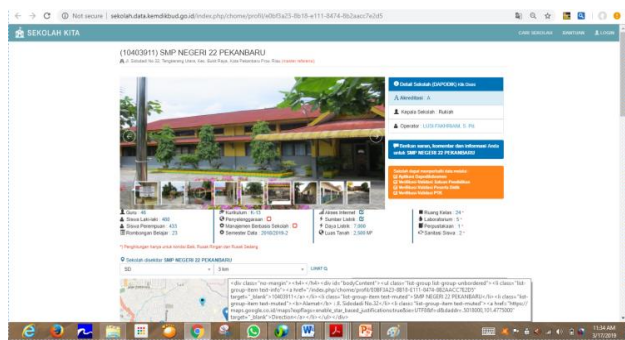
Not secure | sekolah.data.kemdikbud.go.id/index.php/chome/profil/e0b5a23-8b18-e111-8474-8b2aacc7e2d5

SEKOLAH KITA

CARI SEKOLAH BANTUAN LOGIN

(10403911) SMP NEGERI 22 PEKANBARU

Jl. Sekolah No 22, Tengkerang Utara, Kec. Bukit Raya, Kota Pekanbaru Prov. Riau

Detail Sekolah (DAPODIK)

Akreditasi : A

Kepala Sekolah : Rusliah

Operator : LUSI FAKHRANI, S. Pd

Berikan saran, komentar dan informasi Anda untuk SMP NEGERI 22 PEKANBARU

Sekolah dapat memperoleh data masuk:
Verifikasi Kependidikan
Verifikasi Validasi Satuan Pendidikan
Verifikasi Validasi Peserta Didik
Verifikasi Validasi PTK

Guru : 46
Siswa Laki-laki : 456
Siswa Perempuan : 433
Rombongan Belajar : 23

Kurikulum : K-13
Penyelenggaraan : Pagi
Manajemen Berbasis Sekolah :
Semester Data : 2018/2019-2

Akses Internet :
Sumber Listrik :
Daya Listrik : 7,000
Luas Tanah : 2,500 M

Ruang Kelas : 24
Laboratorium : 1
Perpustakaan : 1
Sanitasi Siswa : 2

* Penghitungan hanya untuk kondisi Baik, Rusak Ringan dan Rusak Sedang

Sekolah disekitar SMP NEGERI 22 PEKANBARU

SD | 3 km | LIHAT SL

<div class="no-margin"></h4></div><div id="bodyContent"><ul class="list-group list-group-unbordered"><li class="list-group-item text-info"><a href="/index.php/chome/profil/E0BF5A23-8B18-E111-8474-8B2AACC7E2D5" target="_blank">10403911</a></li><li class="list-group-item text-muted">SMP NEGERI 22 PEKANBARU</li><li class="list-group-item text-muted"><b>Alamat</b> : Jl. Sekolah No.22</li><li class="list-group-item text-muted"><a href="https://maps.google.co.id/maps?saddr=&daddr=0.5018000,101.4775000" target="_blank">Direction</a></li></ul></div>

11:34 AM
3/17/2019